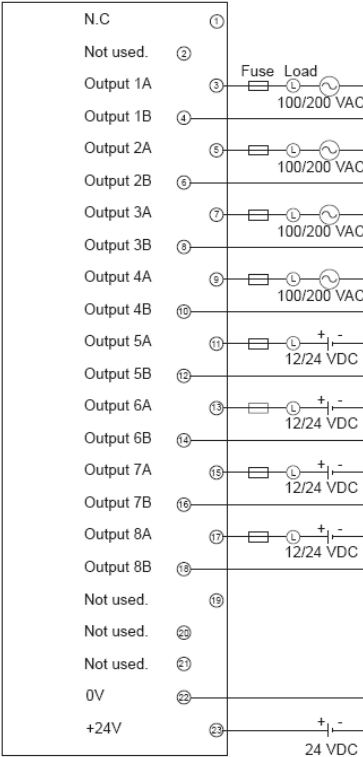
N.C ①
Not used. ②
Output 1A ③ Fuse Load L 100/200 VAC
Output 1B ④
Output 2A ⑤ L 100/200 VAC
Output 2B ⑥
Output 3A ⑦ L 100/200 VAC
Output 3B ⑧
Output 4A ⑨ L 100/200 VAC
Output 4B ⑩
Output 5A ⑪ L + - 12/24 VDC
Output 5B ⑫
Output 6A ⑬ L + - 12/24 VDC
Output 6B ⑭
Output 7A ⑮ L + - 12/24 VDC
Output 7B ⑯
Output 8A ⑰ L + - 12/24 VDC
Output 8B ⑱
Not used. ⑲
Not used. ⑳
Not used. ㉑
0V ㉒
+24V ㉓ + - 24 VDC